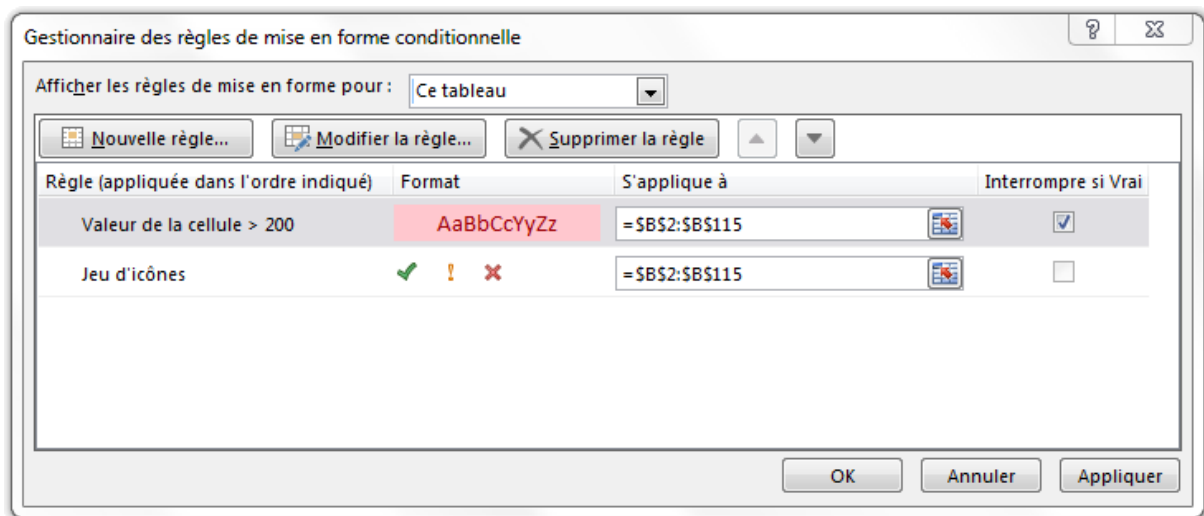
Gestionnaire des règles de mise en forme conditionnelle

?

Afficher les règles de mise en forme pour : Ce tableau

Nouvelle règle... Modifier la règle... Supprimer la règle

| Règle (appliquée dans l'ordre indiqué) | Format | S'applique à | Interrompre si Vrai |
|---|---|---|---|
| Valeur de la cellule > 200 | AaBbCcYyZz | =\$B\$2:\$B\$115 | ☑ |
| Jeu d'icônes | ✔ ! ✖ | =\$B\$2:\$B\$115 | ☐ |

OK Annuler Appliquer